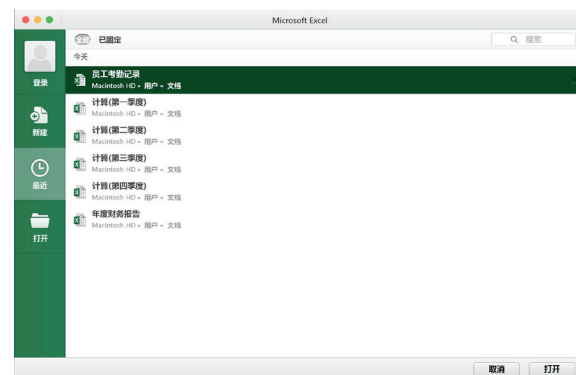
Microsoft Excel

登录
新建
最近
打开

已固定
搜索
今天

员工考勤记录
Macintosh HD » 用户 » 文档

计算(第一季度)
Macintosh HD » 用户 » 文档

计算(第二季度)
Macintosh HD » 用户 » 文档

计算(第三季度)
Macintosh HD » 用户 » 文档

计算(第四季度)
Macintosh HD » 用户 » 文档

年度财务报告
Macintosh HD » 用户 » 文档

取消
打开